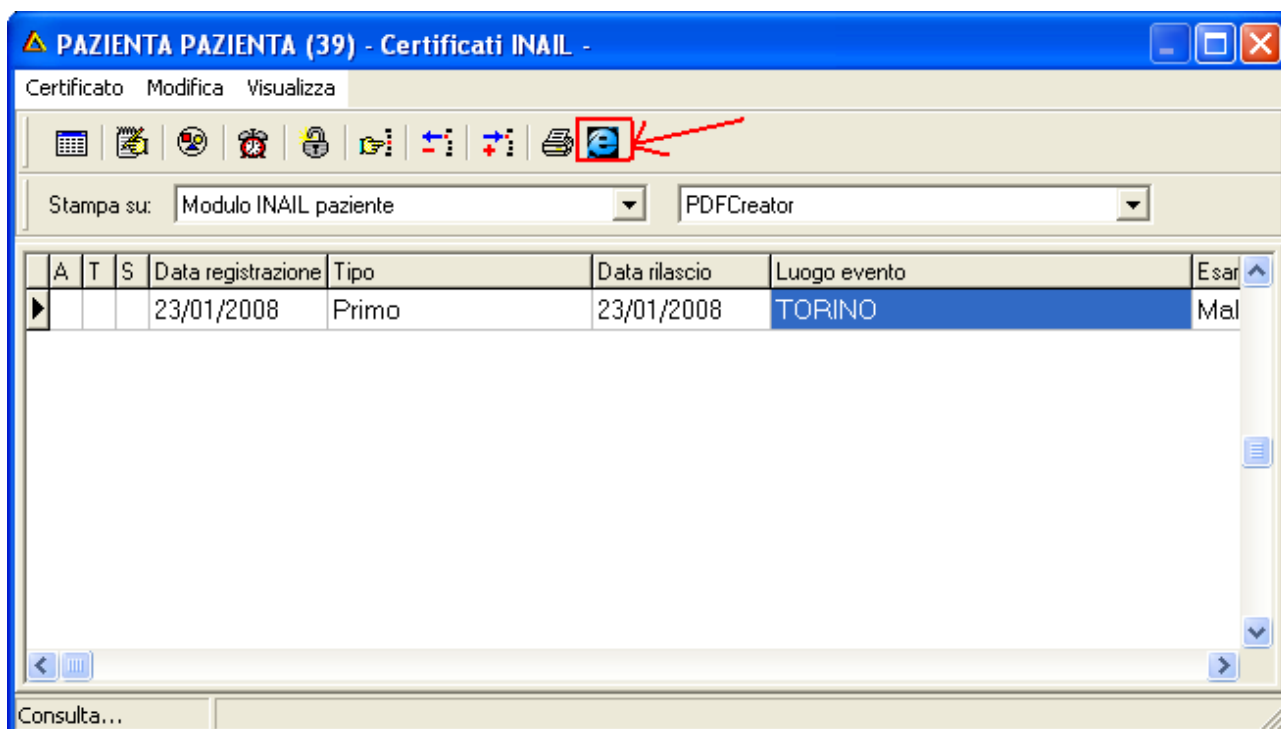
PAZIENTA PAZIENTA (39) - Certificati INAIL -

Certificato Modifica Visualizza

Stampa su: Modulo INAIL paziente PDFCreator

|  | A | T | S | Data registrazione | Tipo | Data rilascio | Luogo evento | Esar |
|---|---|---|---|---|---|---|---|---|
|  |  |  |  | 23/01/2008 | Primo | 23/01/2008 | TORINO | Mal |

Consulta...